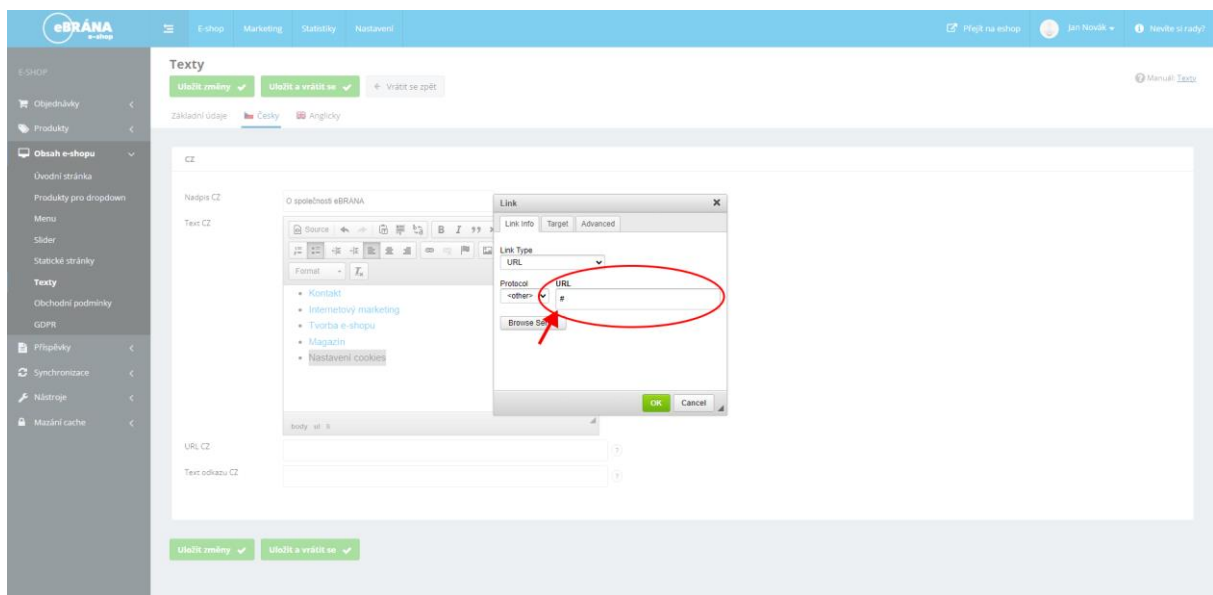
eBRÁNA e-shop

E-shop Marketing Statistiky Nastavení

Přejít na eshop Jan Novák Nevíte si rady?

E-SHOP

Objednávky

Produkty

Obsah e-shopu

Úvodní stránka

Produkty pro dropdown

Menu

Slider

Statické stránky

Texty

Obchodní podmínky

GDPR

Příspěvky

Synchronizace

Nástroje

Mazání cache

Texty

Uložit změny Uložit a vrátit se ← Vrátit se zpět

Manuál: Texty

Základní údaje Česky Anglicky

CZ

Nadpis CZ O společnosti eBRÁNA

Text CZ

Source B I 99

Format $T_x$

- Kontakt
- Internetový marketing
- Tvorba e-shopu
- Magazín
- Nastavení cookies

body ul li

URL CZ

Text odkazu CZ

Link

Link Info Target Advanced

Link Type
URL

Protocol URL
<other> #

Browse Se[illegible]

OK Cancel

Uložit změny Uložit a vrátit se